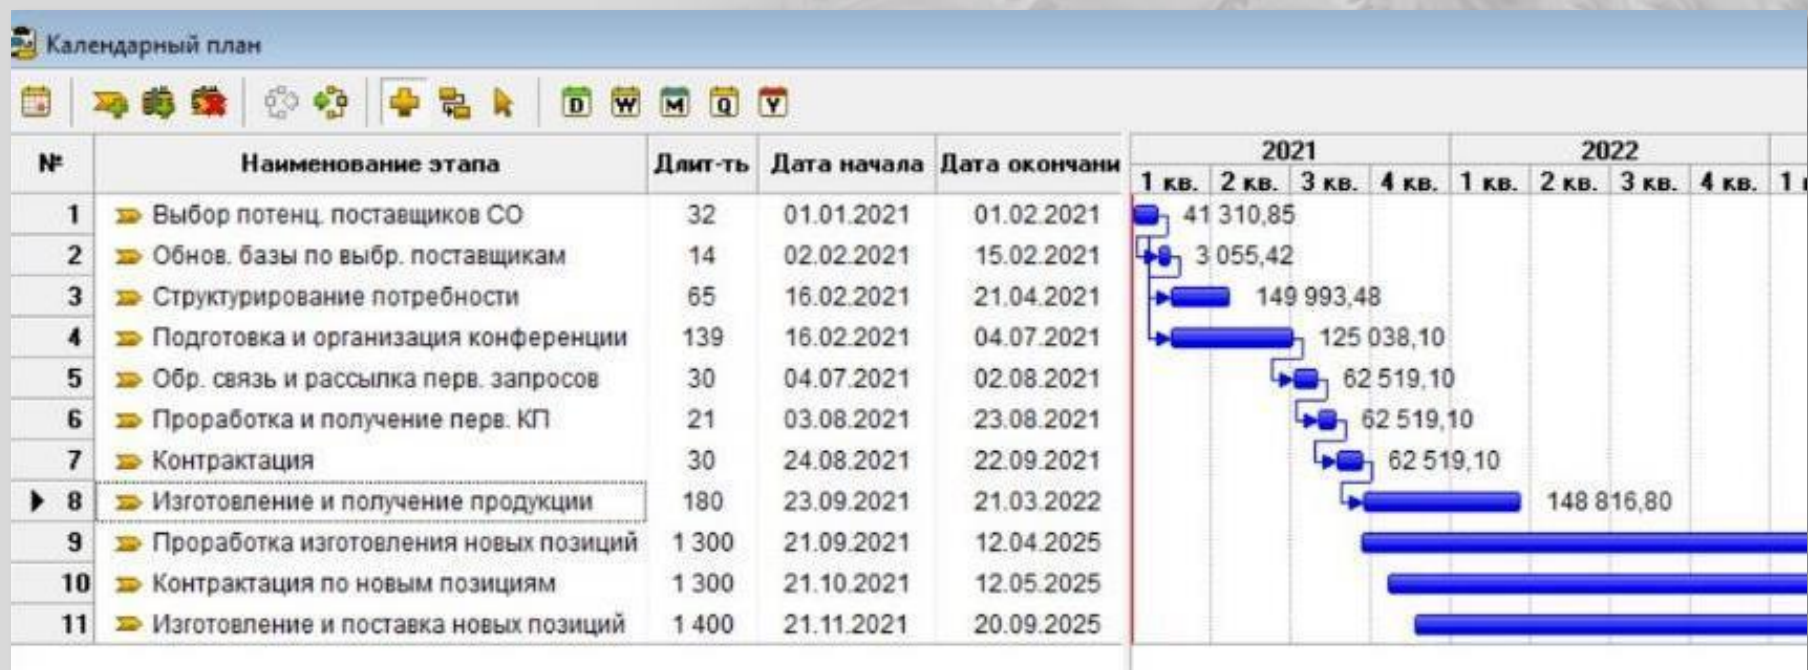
Календарный план

D W M Q Y

| № | Наименование этапа | Длит-ть | Дата начала | Дата окончани |
|---|---|---|---|---|
| 1 | Выбор потенц. поставщиков СО | 32 | 01.01.2021 | 01.02.2021 |
| 2 | Обнов. базы по выбр. поставщикам | 14 | 02.02.2021 | 15.02.2021 |
| 3 | Структурирование потребности | 65 | 16.02.2021 | 21.04.2021 |
| 4 | Подготовка и организация конференции | 139 | 16.02.2021 | 04.07.2021 |
| 5 | Обр. связь и рассылка перв. запросов | 30 | 04.07.2021 | 02.08.2021 |
| 6 | Проработка и получение перв. КП | 21 | 03.08.2021 | 23.08.2021 |
| 7 | Контрактация | 30 | 24.08.2021 | 22.09.2021 |
| 8 | Изготовление и получение продукции | 180 | 23.09.2021 | 21.03.2022 |
| 9 | Проработка изготовления новых позиций | 1 300 | 21.09.2021 | 12.04.2025 |
| 10 | Контрактация по новым позициям | 1 300 | 21.10.2021 | 12.05.2025 |
| 11 | Изготовление и поставка новых позиций | 1 400 | 21.11.2021 | 20.09.2025 |

2021
1 кв. 2 кв. 3 кв. 4 кв.
2022
1 кв. 2 кв. 3 кв. 4 кв. 1 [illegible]

41 310,85
3 055,42
149 993,48
125 038,10
62 519,10
62 519,10
62 519,10
148 816,80